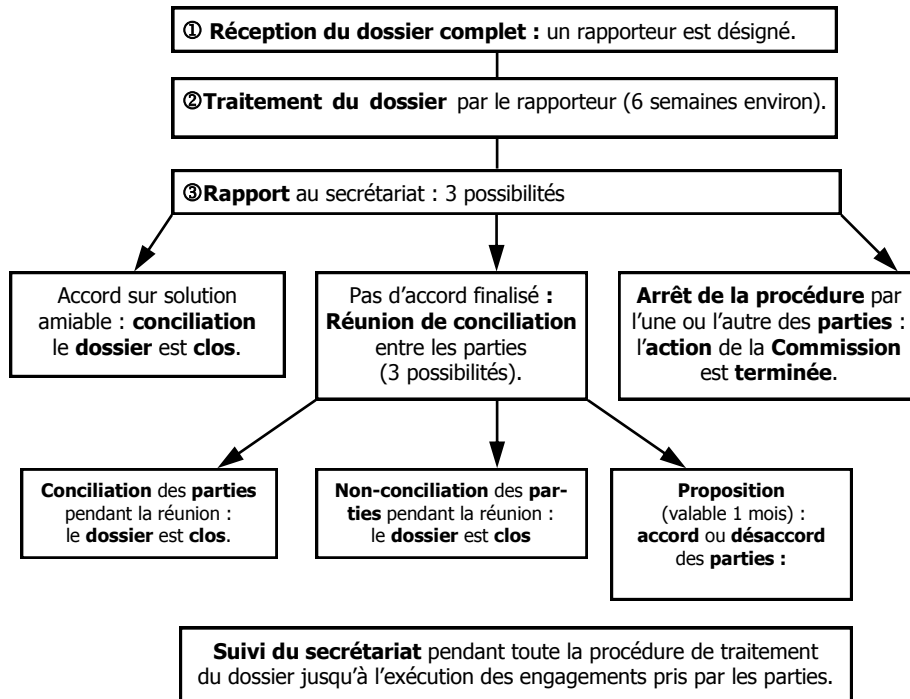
① **Réception du dossier complet :** un rapporteur est désigné.

②**Traitement du dossier** par le rapporteur (6 semaines environ).

③**Rapport** au secrétariat : 3 possibilités

Accord sur solution amiable : **conciliation** le **dossier** est **clos**.

Pas d'accord finalisé **: Réunion de conciliation** entre les parties (3 possibilités).

**Arrêt de la procédure** par l'une ou l'autre des **parties** : l'**action** de la **Commission** est **terminée**.

**Conciliation** des **parties** pendant la réunion : le **dossier** est **clos**.

**Non-conciliation** des **parties** pendant la réunion : le **dossier** est **clos**

**Proposition** (valable 1 mois) : **accord** ou **désaccord** des **parties :**

**Suivi du secrétariat** pendant toute la procédure de traitement du dossier jusqu'à l'exécution des engagements pris par les parties.